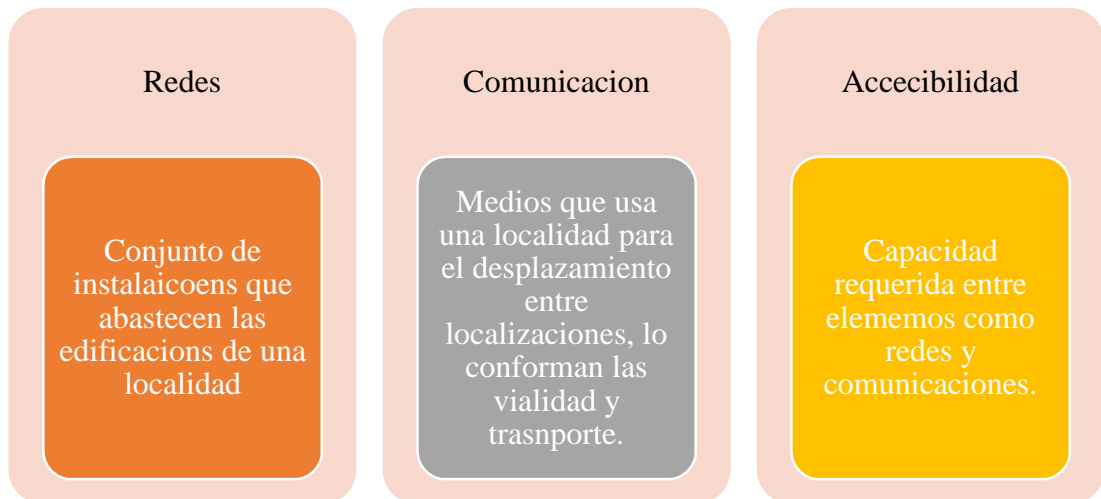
Redes

Conjunto de instalaicoens que abastecen las edificacions de una localidad

Comunicacion

Medios que usa una localidad para el desplazamiento entre localizaciones, lo conforman las vialidad y trasnporte.

Accecibilidad

Capacidad requerida entre elememos como redes y comunicaciones.